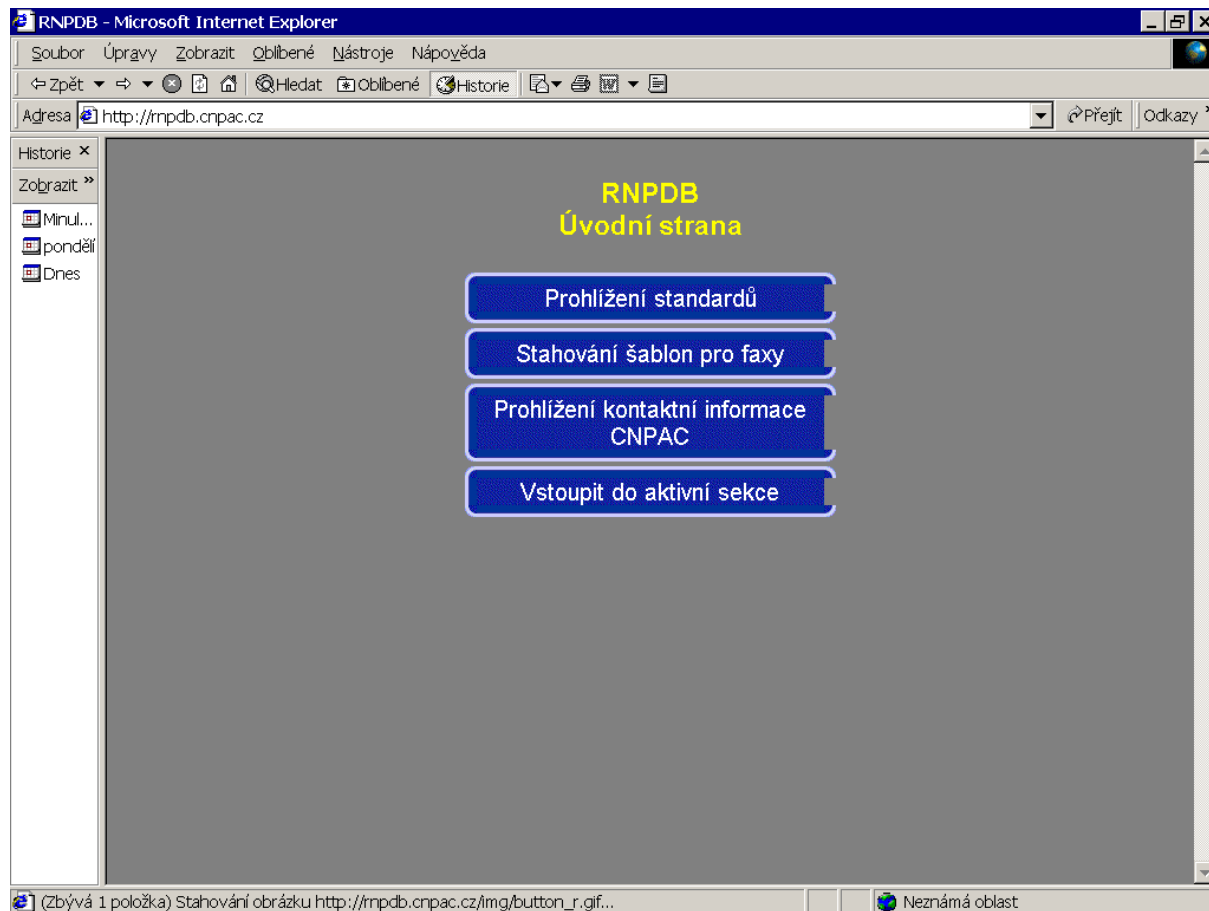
RNPDB - Microsoft Internet Explorer

Soubor Úpravy Zobrazit Oblíbené Nástroje Nápověda

Zpět Hledat Oblíbené Historie

Adresa http://rnpdb.cnpac.cz

Přejít Odkazy

Historie ×

Zobrazit »

Minul...

pondělí

Dnes

RNPDB
Úvodní strana

Prohlížení standardů

Stahování šablon pro faxy

Prohlížení kontaktní informace CNPAC

Vstoupit do aktivní sekce

(Zbývá 1 položka) Stahování obrázku http://rnpdb.cnpac.cz/img/button_r.gif...

Neznámá oblast